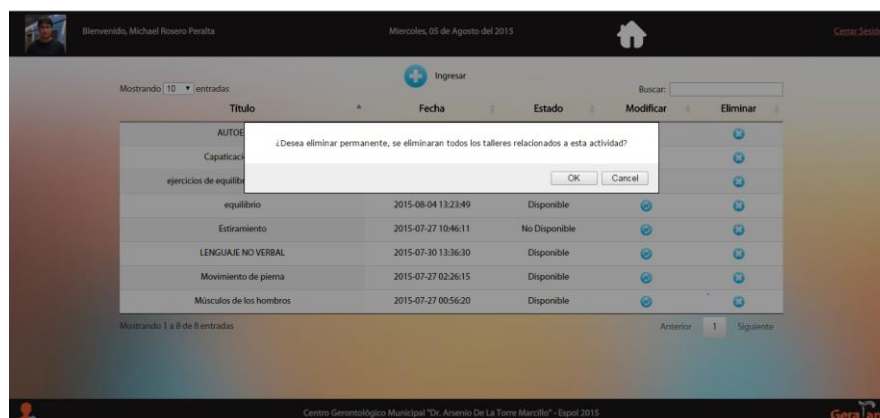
Bienvenido, Michael Rosero Peralta

Miercoles, 05 de Agosto del 2015

Cerrar Sesió

Ingresar

Mostrando 10 entradas

Buscar:

| Título | Fecha | Estado | Modificar | Eliminar |
|---|---|---|---|---|
| AUTOE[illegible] | | | | |
| Capacitaci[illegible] | | | | |
| ejercicios de equilibr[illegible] | | | | |
| equilibrio | 2015-08-04 13:23:49 | Disponible | | |
| Estiramiento | 2015-07-27 10:46:11 | No Disponible | | |
| LENGUAJE NO VERBAL | 2015-07-30 13:36:30 | Disponible | | |
| Movimiento de pierna | 2015-07-27 02:26:15 | Disponible | | |
| Músculos de los hombros | 2015-07-27 00:56:20 | Disponible | | |

¿Desea eliminar permanente, se eliminaran todos los talleres relacionados a esta actividad?

OK Cancel

Mostrando 1 a 8 de 8 entradas

Anterior 1 Siguiente

Centro Gerontológico Municipal "Dr. Arsenio De La Torre Marcillo" - Espol 2015

Gera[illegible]